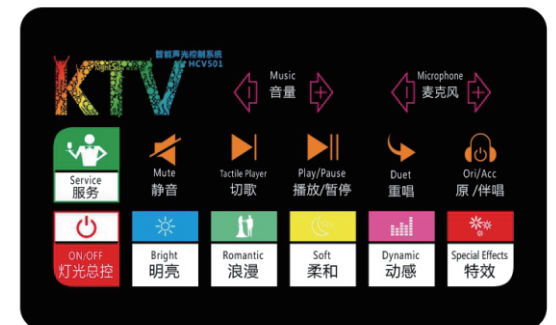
KTV
智能声光控制系统
HCV501

Music
音量
-
+

Microphone
麦克风
-
+

Service
服务

Mute
静音

Tactile Player
切歌

Play/Pause
播放/暂停

Duet
重唱

Ori/Acc
原/伴唱

ON/OFF
灯光总控

Bright
明亮

Romantic
浪漫

Soft
柔和

Dynamic
动感

Special Effects
特效